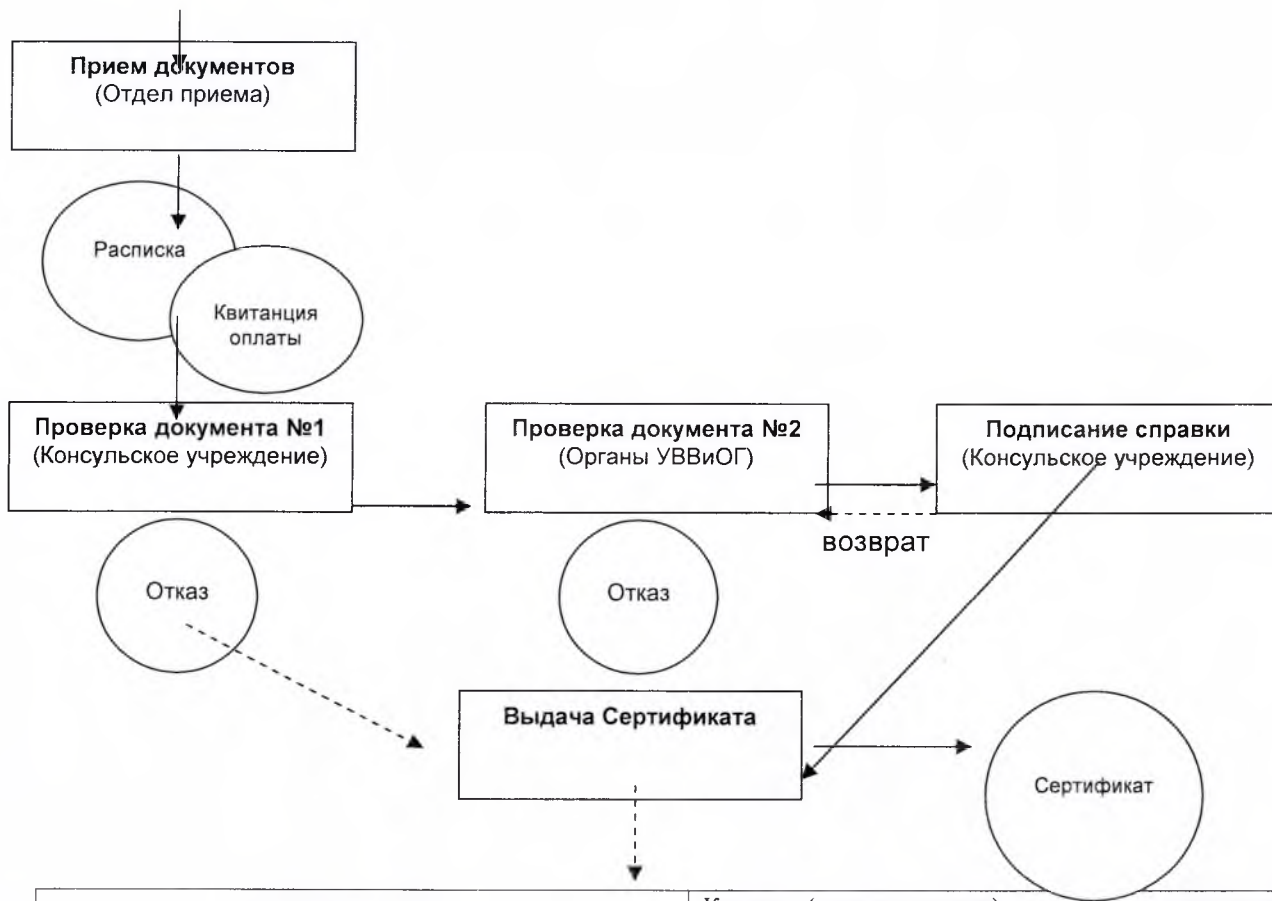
Прием документов
(Отдел приема)

Расписка

Квитанция оплаты

Проверка документа №1
(Консульское учреждение)

Проверка документа №2
(Органы УВВиОГ)

Подписание справки
(Консульское учреждение)

возврат

Отказ

Отказ

Выдача Сертификата

Сертификат

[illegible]